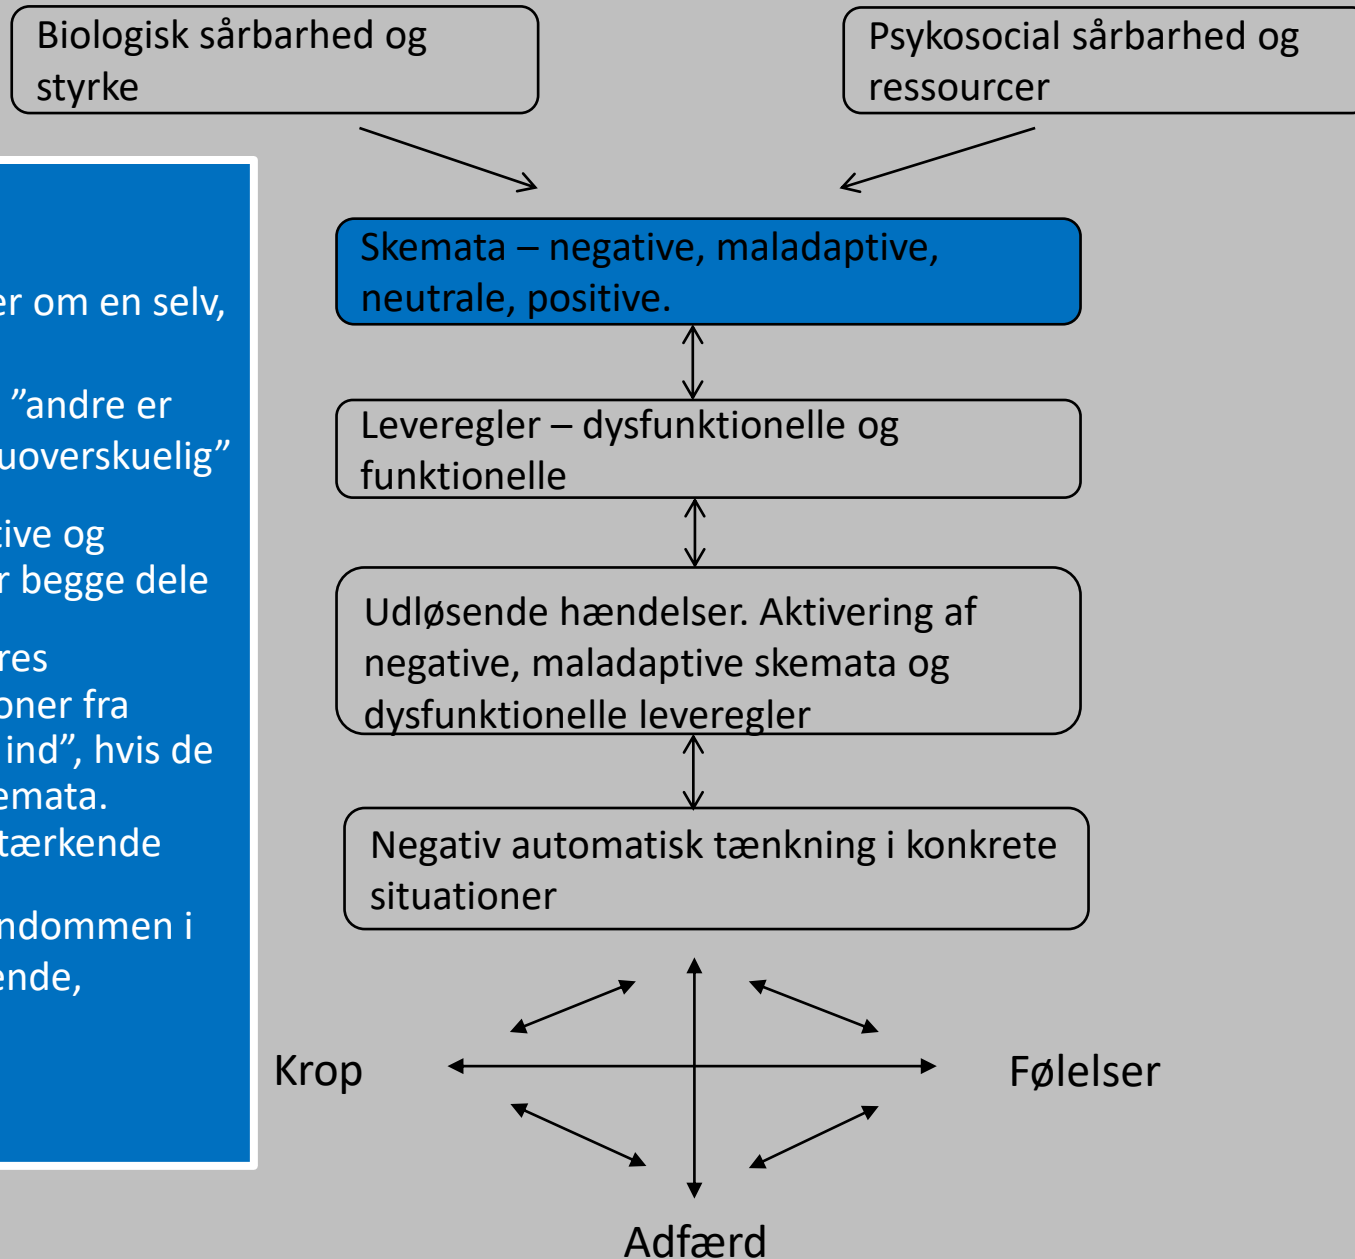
Biologisk sårbarhed og styrke

Psykosocial sårbarhed og ressourcer

er om en selv,

"andre er uoverskuelig"

tive og r begge dele

res oner fra ind", hvis de emata. tærkende

ndommen i ende,

Skemata – negative, maladaptive, neutrale, positive.

Leveregler – dysfunktionelle og funktionelle

Udløsende hændelser. Aktivering af negative, maladaptive skemata og dysfunktionelle leveregler

Negativ automatisk tænkning i konkrete situationer

Krop

Følelser

Adfærd